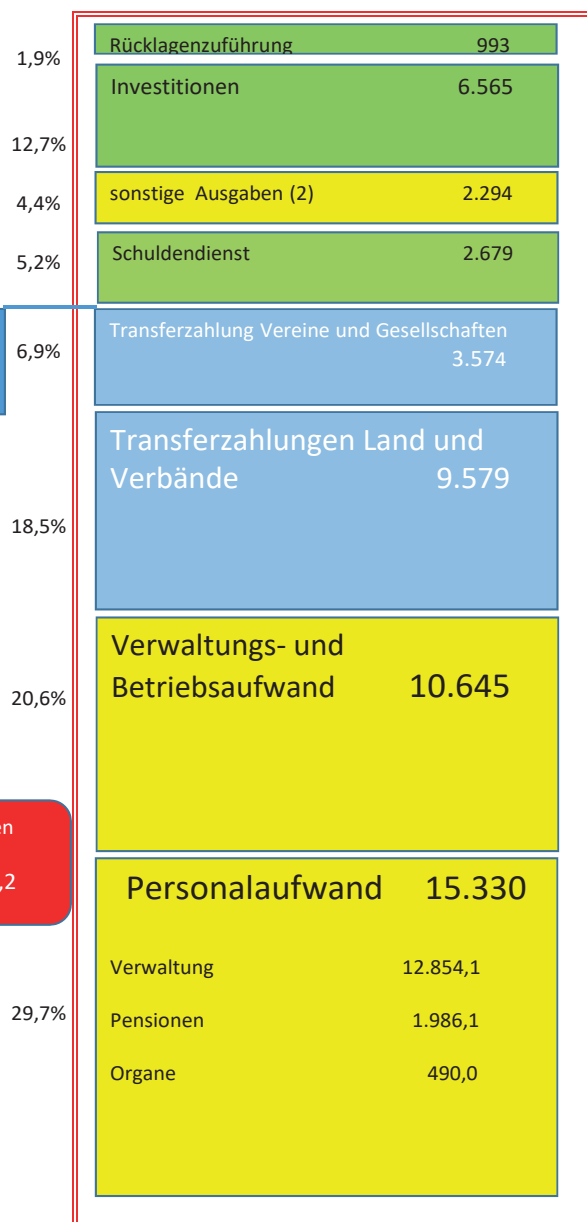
1,9% Rücklagenzuführung 993

Investitionen 6.565

12,7%

4,4% sonstige Ausgaben (2) 2.294

5,2% Schuldendienst 2.679

6,9% Transferzahlung Vereine und Gesellschaften 3.574

Transferzahlungen Land und Verbände 9.579

18,5%

Verwaltungs- und Betriebsaufwand 10.645

20,6%

en

,2

Personalaufwand 15.330

Verwaltung 12.854,1

29,7%

Pensionen 1.986,1

Organe 490,0